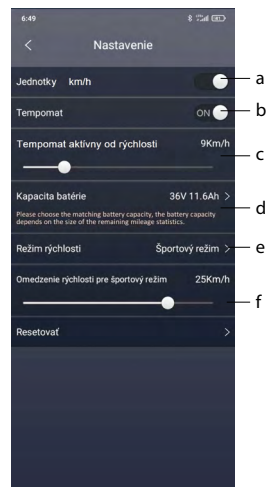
6:49

<

Nastavenie

Jednotky km/h

a

Tempomat

ON

b

Tempomat aktívny od rýchlosti

9Km/h

c

Kapacita batérie

36V 11.6Ah >

Please choose the matching battery capacity, the battery capacity depends on the size of the remaining mileage statistics.

d

Režim rýchlosti

Športový režim >

e

Omedzenie rýchlosti pre športový režim

25Km/h

f

Resetovať

>